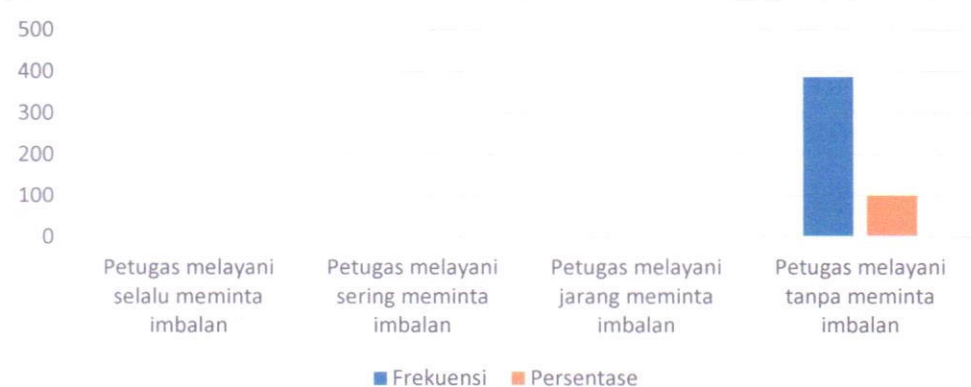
500
400
300
200
100
0

Petugas melayani selalu meminta imbalan

Petugas melayani sering meminta imbalan

Petugas melayani jarang meminta imbalan

Petugas melayani tanpa meminta imbalan

Frekuensi Persentase